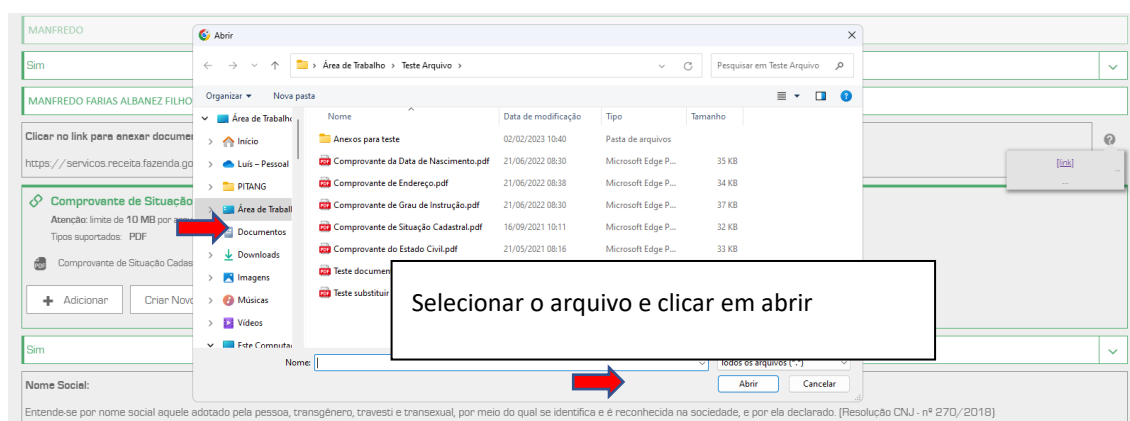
MANFREDO

Sim

MANFREDO FARIAS ALBANEZ FILHO

Clicar no link para anexar documen

https://servicos.receita.fazenda.go

Comprovante de Situação

Atenção: limite de 10 MB por

Tipos suportados: PDF

Comprovante de Situação Cadas

Adicionar

Criar Novo

Sim

Nome Social:

Entende-se por nome social aquele adotado pela pessoa, transgênero, travesti e transexual, por meio do qual se identifica e é reconhecida na sociedade, e por ela declarado. (Resolução CNJ - nº 270/2018)

[link]

Abrir

Área de Trabalho > Teste Arquivo >

Pesquisar em Teste Arquivo

Organizar ▾ Nova pasta

Área de Trabalho
Início
Luís – Pessoal
PITANG
Área de Trabalh
Documentos
Downloads
Imagens
Músicas
Vídeos
Este Computad

| Nome | Data de modificação | Tipo | Tamanho |
|---|---|---|---|
| Anexos para teste | 02/02/2023 10:40 | Pasta de arquivos | |
| Comprovante da Data de Nascimento.pdf | 21/06/2022 08:30 | Microsoft Edge P... | 35 KB |
| Comprovante de Endereço.pdf | 21/06/2022 08:38 | Microsoft Edge P... | 34 KB |
| Comprovante de Grau de Instrução.pdf | 21/06/2022 08:30 | Microsoft Edge P... | 37 KB |
| Comprovante de Situação Cadastral.pdf | 16/09/2021 10:11 | Microsoft Edge P... | 32 KB |
| Comprovante do Estado Civil.pdf | 21/05/2021 08:16 | Microsoft Edge P... | 33 KB |
| Teste documen | | | |
| Teste substituir | | | |

Selecionar o arquivo e clicar em abrir

Nome:

Todos os arquivos (*.*)

Abrir

Cancelar